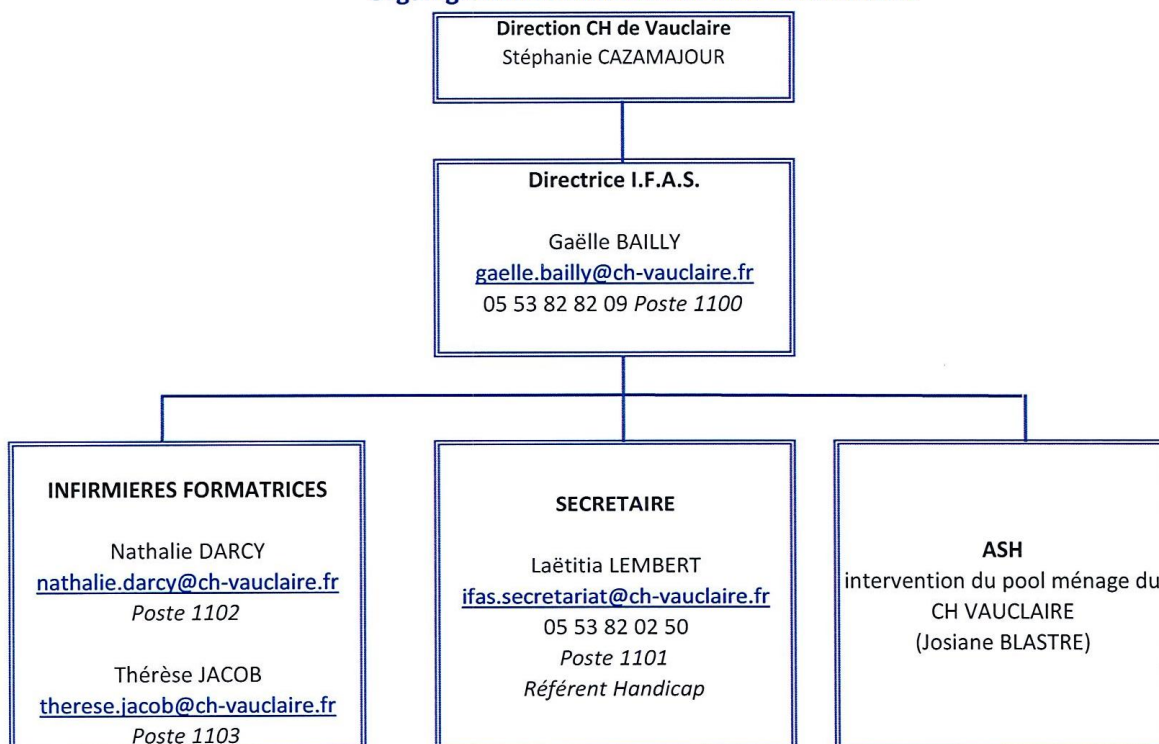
Direction CH de Vauclaire
Stéphanie CAZAMAJOUR

Directrice I.F.A.S.

Gaëlle BAILLY
gaelle.bailly@ch-vauclaire.fr
05 53 82 82 09 Poste 1100

INFIRMIERES FORMATRICES

Nathalie DARCY
nathalie.darcy@ch-vauclaire.fr
Poste 1102

Thérèse JACOB
therese.jacob@ch-vauclaire.fr
Poste 1103

SECRETAIRE

Laëtitia LEMBERT
ifas.secretariat@ch-vauclaire.fr
05 53 82 02 50
Poste 1101
Référent Handicap

ASH
intervention du pool ménage du CH VAUCLAIRE
(Josiane BLASTRE)